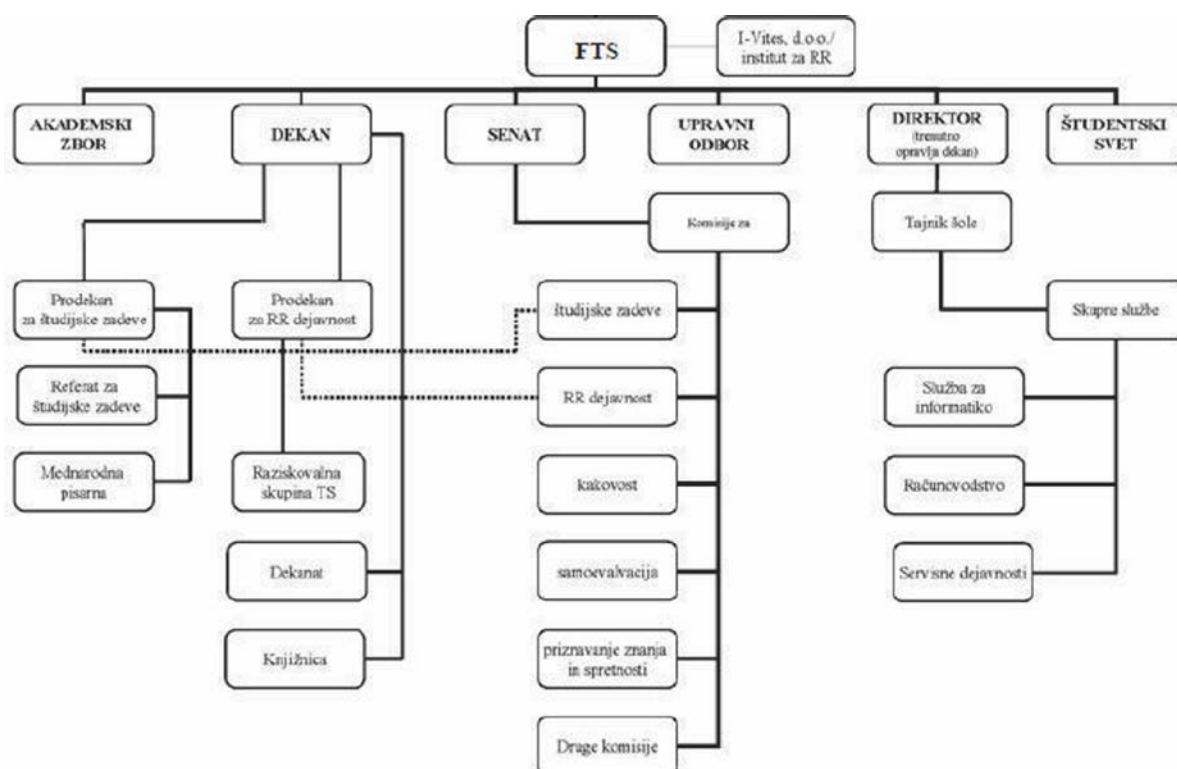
FTS

I-Vites, d.o.o./ institut za RR

AKADEMSKI ZBOR

DEKAN

SENAT

UPRAVNI ODBOR

DIREKTOR (trenutno opravlja dekan)

ŠTUDENTSKI SVET

Komisije za

Tajnik šole

Prodekan za študijske zadeve

Prodekan za RR dejavnost

študijske zadeve

Skupne službe

Referat za študijske zadeve

RR dejavnost

Služba za informatiko

Mednarodna pisarna

Raziskovalna skupina TS

kakovost

Računovodstvo

samoevalvacija

Servisne dejavnosti

Dekanat

Knjižnica

priznavanje znanja in spretnosti

Druge komisije